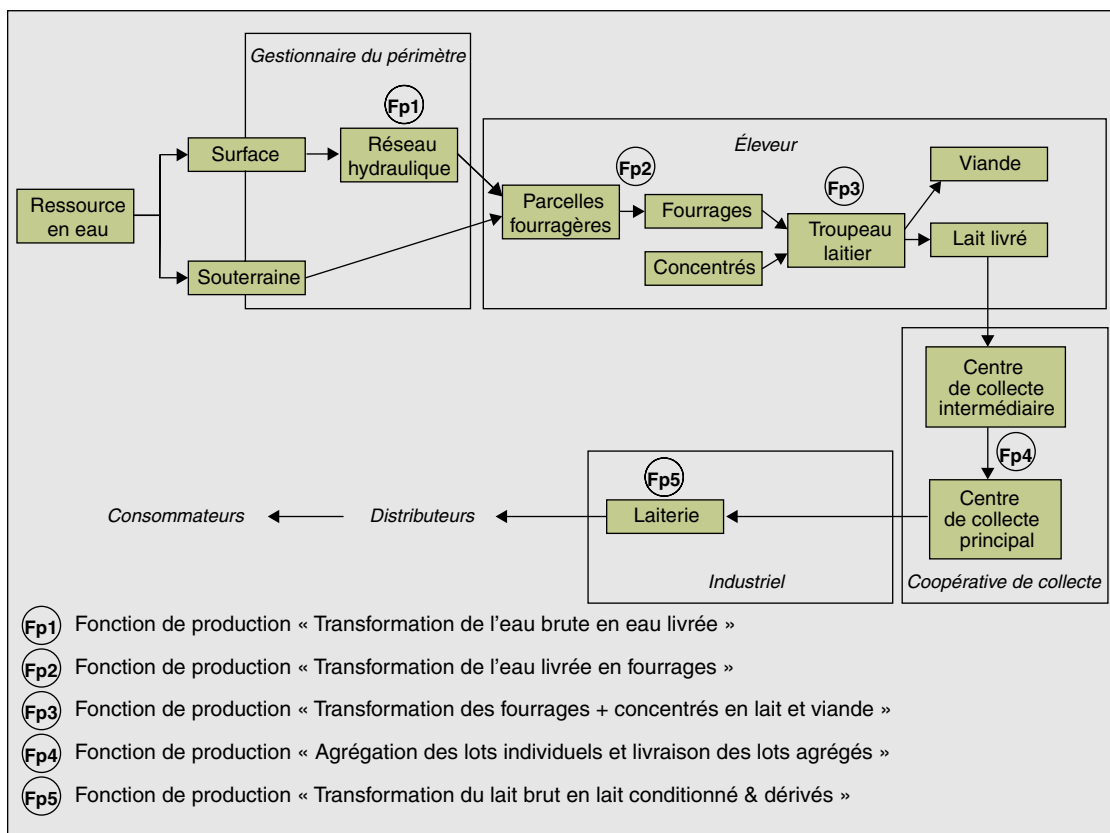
Gestionnaire du périmètre

Fp1

Surface

Réseau hydraulique

Ressource en eau

Souterraine

Éleveur

Fp2

Parcelles fourragères

Fourrages

Concentrés

Fp3

Troupeau laitier

Viande

Lait livré

Centre de collecte intermédiaire

Fp4

Centre de collecte principal

Coopérative de collecte

Fp5

Laiterie

Industriel

Consommateurs

Distributeurs

Fp1 Fonction de production « Transformation de l'eau brute en eau livrée »

Fp2 Fonction de production « Transformation de l'eau livrée en fourrages »

Fp3 Fonction de production « Transformation des fourrages + concentrés en lait et viande »

Fp4 Fonction de production « Agrégation des lots individuels et livraison des lots agrégés »

Fp5 Fonction de production « Transformation du lait brut en lait conditionné & dérivés »